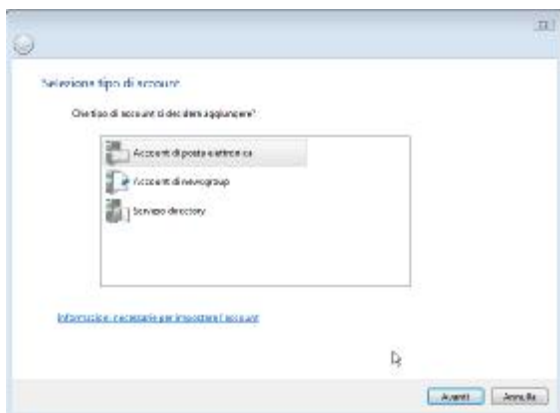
Selezione tipo di account

Che tipo di account si desidera aggiungere?

Account di posta elettronica

Account di newsgroup

Servizio directory

Informazioni necessarie per impostare l'account

Avanti

Annulla